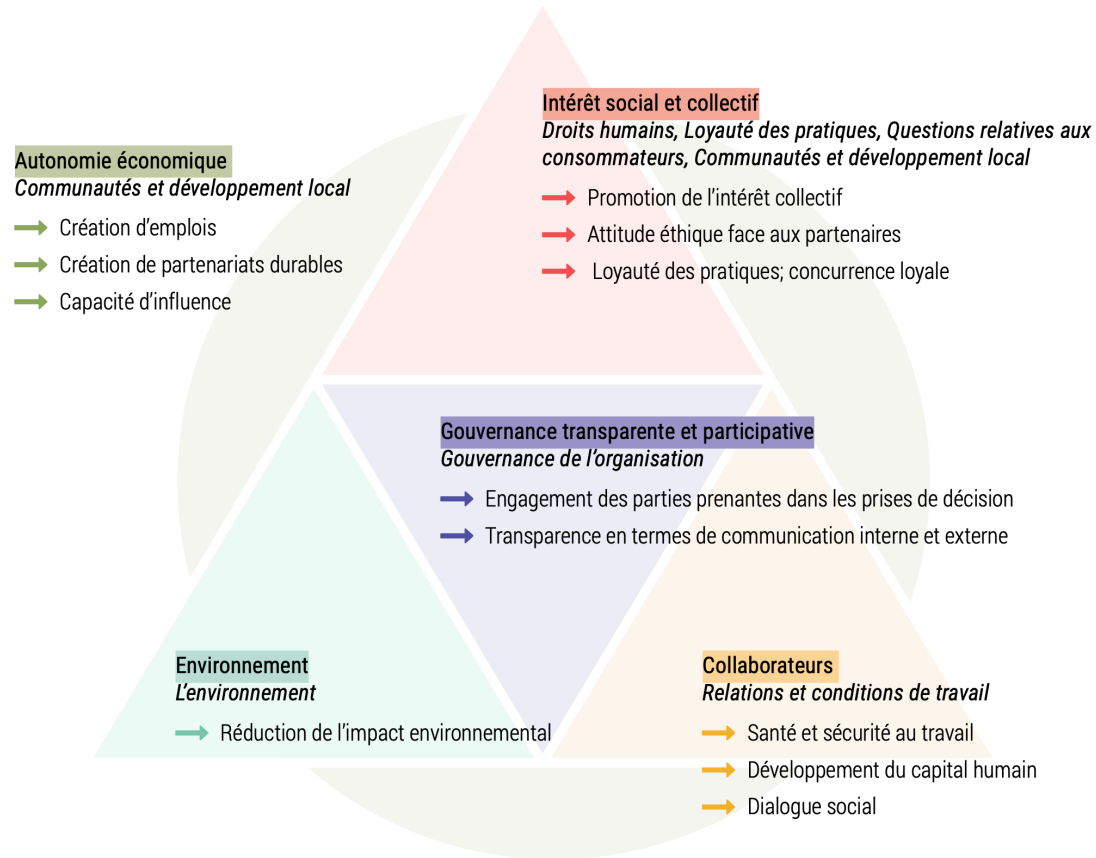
Autonomie économique
*Communautés et développement local*

Création d'emplois
Création de partenariats durables
Capacité d'influence

Intérêt social et collectif
*Droits humains, Loyauté des pratiques, Questions relatives aux consommateurs, Communautés et développement local*

Promotion de l'intérêt collectif
Attitude éthique face aux partenaires
Loyauté des pratiques; concurrence loyale

Gouvernance transparente et participative
*Gouvernance de l'organisation*

Engagement des parties prenantes dans les prises de décision
Transparence en termes de communication interne et externe

Environnement
*L'environnement*

Réduction de l'impact environnemental

Collaborateurs
*Relations et conditions de travail*

Santé et sécurité au travail
Développement du capital humain
Dialogue social